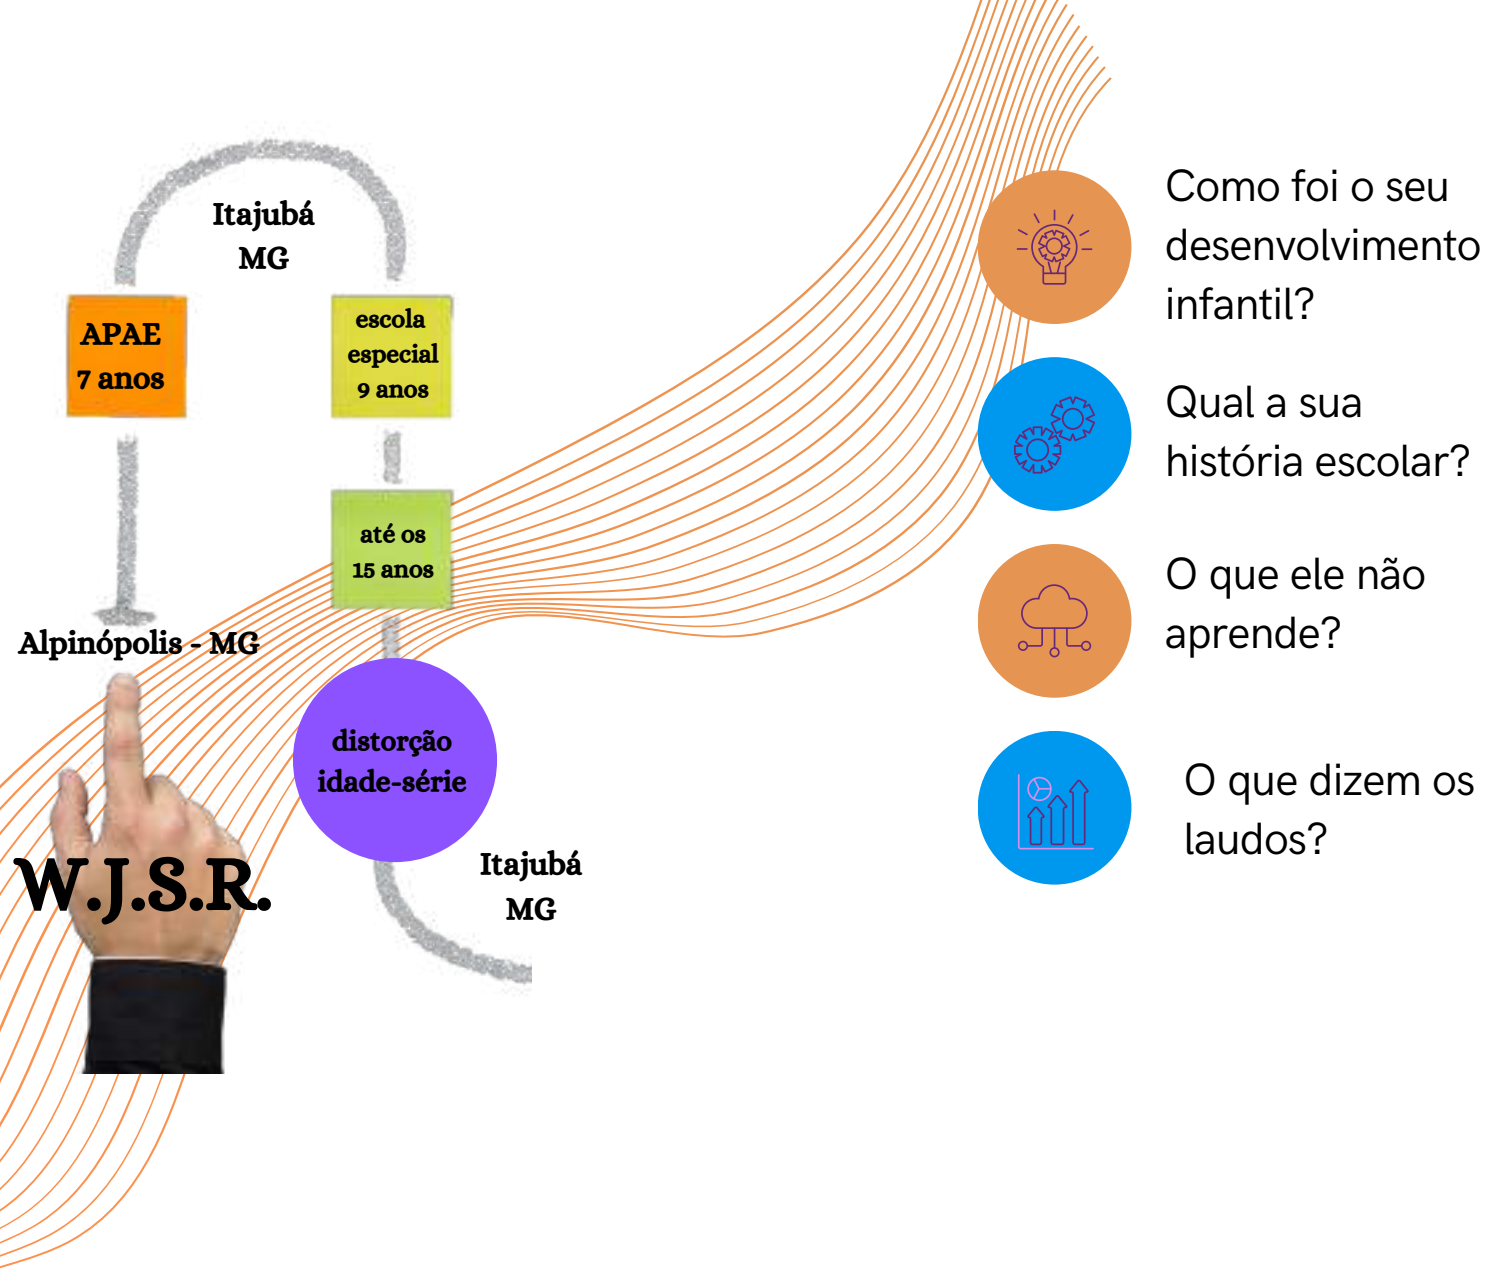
Itajubá MG

APAE 7 anos

escola especial 9 anos

até os 15 anos

Alpinópolis - MG

distorção idade-série

W.J.S.R.

Itajubá MG

Como foi o seu desenvolvimento infantil?

Qual a sua história escolar?

O que ele não aprende?

O que dizem os laudos?